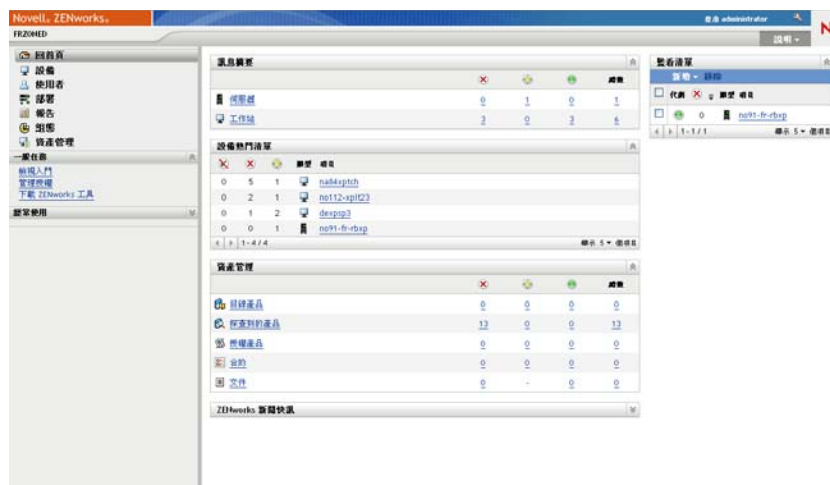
Novell. ZENworks.

FRZONED

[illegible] administrator

說明 ▾

N

回首頁
設備
使用者
部署
報告
組態
資產管理

一般任務

檢視入門
管理授權
下載 ZENworks 工具

經常使用

訊息摘要

| | ✕ | | | 總數 |
|---|---|---|---|---|
| 伺服器 | 0 | 1 | 0 | 1 |
| 工作站 | 3 | 0 | 3 | 6 |

設備熱門清單

| ✕ | ✕ | | 類型 | 名稱 |
|---|---|---|---|---|
| 0 | 5 | 1 | | na84xptch |
| 0 | 2 | 1 | | no112-xpit23 |
| 0 | 1 | 2 | | dexpsp3 |
| 0 | 0 | 1 | | no91-fr-rbxp |

1 - 4 / 4 顯示 5 ▾ 個項目

資產管理

| | ✕ | | | 總數 |
|---|---|---|---|---|
| 目錄產品 | 0 | 0 | 0 | 0 |
| 探索到的產品 | 13 | 0 | 0 | 13 |
| 許可權產品 | 0 | 0 | 0 | 0 |
| 合約 | 0 | 0 | 0 | 0 |
| 文件 | 0 | - | 0 | 0 |

ZENworks 新聞快訊

監看清單

新增 ▾ 移除

| 狀態 | ✕ | | 類型 | 名稱 |
|---|---|---|---|---|
| | | 0 | | no91-fr-rbxp |

1 - 1 / 1 顯示 5 ▾ 個項目